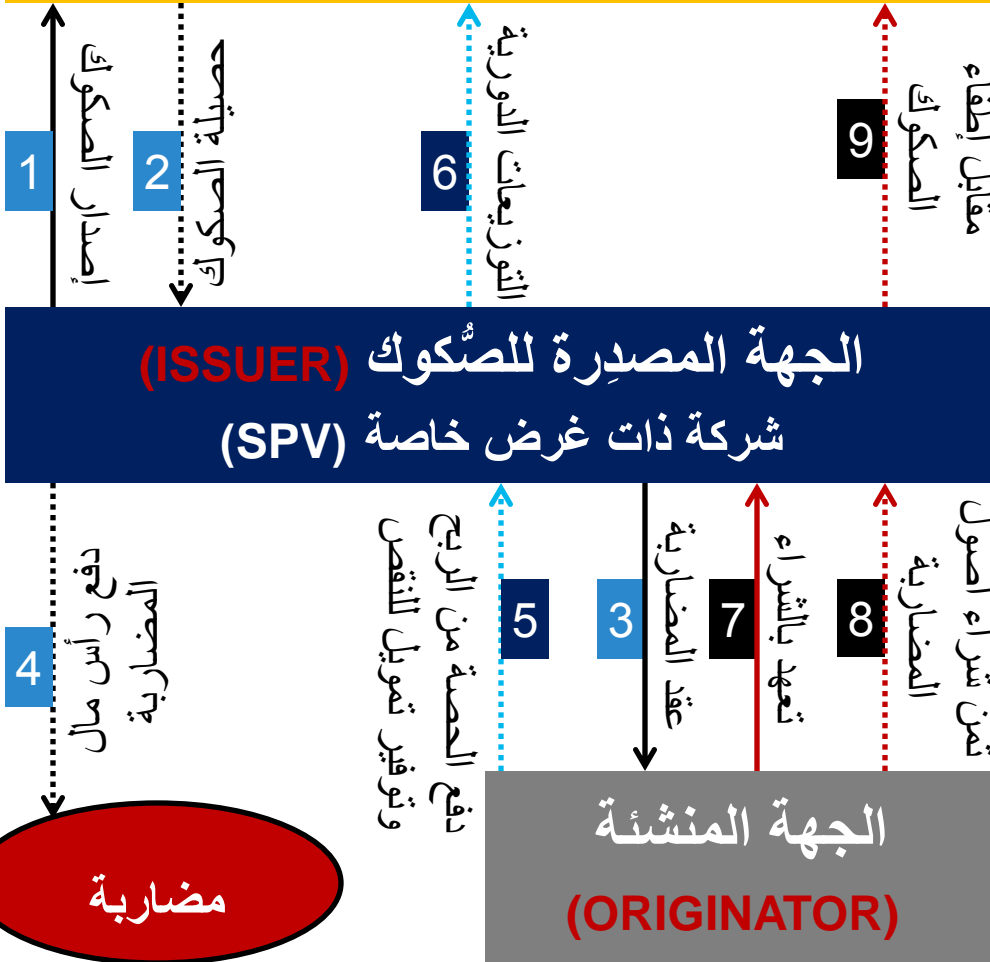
1
إصدار الصكوك

2
حصيلة الصكوك

6
التوزيعات الدورية

9
مقابل إطفاء الصكوك

الجهة المصدِرة للصُّكوك (ISSUER)
شركة ذات غرض خاصة (SPV)

4
دفع رأس مال المضاربة

5
دفع الحصة من الربح وتوفير تمويل النقص

3
عقد المضاربة

7
تعهد بالشراء

8
ثمن شراء أصول المضاربة

مضاربة

الجهة المنشئة
(ORIGINATOR)